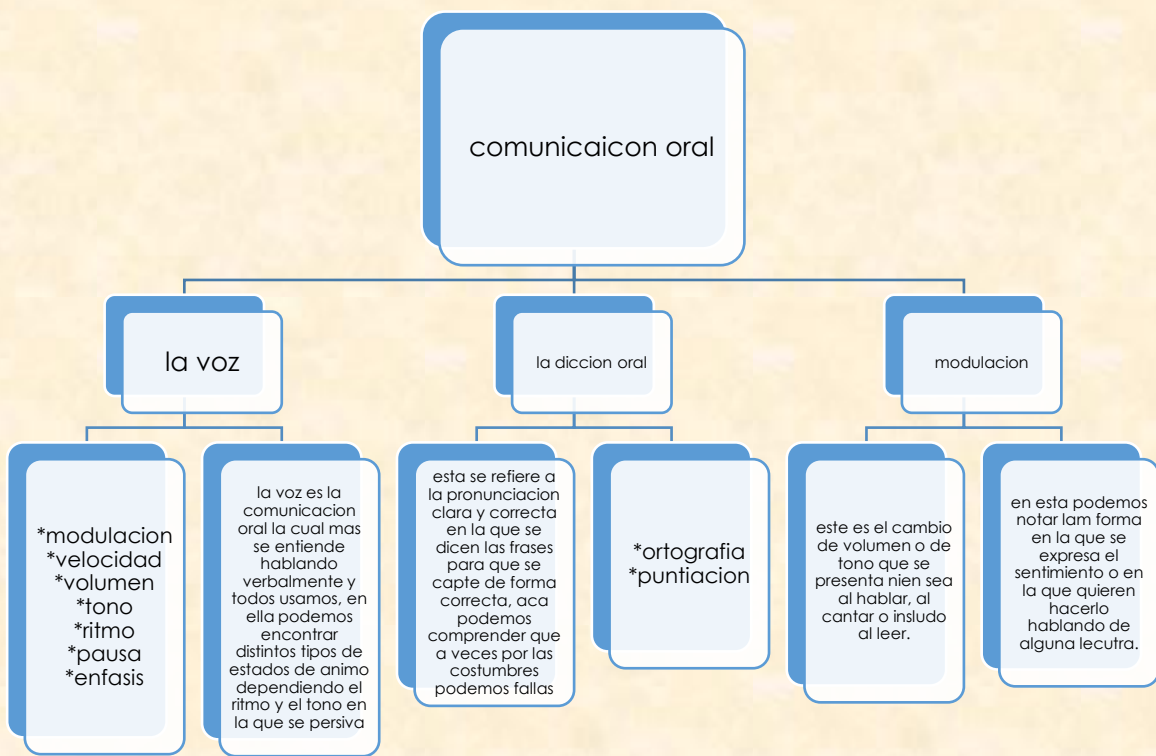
comunicaicon oral

la voz

la diccion oral

modulacion

*modulacion
*velocidad
*volumen
*tono
*ritmo
*pausa
*enfasis

la voz es la comunicacion oral la cual mas se entiende hablando verbalmente y todos usamos, en ella podemos encontrar distintos tipos de estados de animo dependiendo el ritmo y el tono en la que se persiva

esta se refiere a la pronunciacion clara y correcta en la que se dicen las frases para que se capte de forma correcta, aca podemos comprender que a veces por las costumbres podemos fallas

*ortografia
*puntiacion

este es el cambio de volumen o de tono que se presenta nien sea al hablar, al cantar o insludo al leer.

en esta podemos notar lam forma en la que se expresa el sentimiento o en la que quieren hacerlo hablando de alguna lecutra.